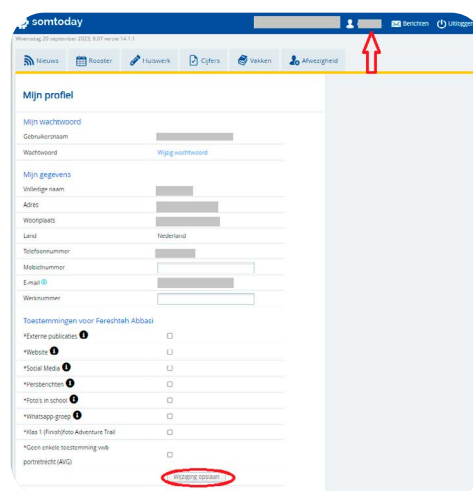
somtoday

Berichten Uitloggen

Woensdag 29 september 2023, 9:07 versie 14.1.1

Nieuws Rooster Huiswerk Cijfers Vakken Afwezigheid

Mijn profiel

Mijn wachtwoord

Gebruikersnaam

Wachtwoord Wijzig wachtwoord

Mijn gegevens

Volledige naam

Adres

Woonplaats

Land Nederland

Telefoonnummer

Mobielnummer

E-mail

Werknummer

Toestemmingen voor Fereshteh Abbasi

*Externe publicaties

*Website

*Social Media

*Persberichten

*Foto's in school

*Whatsapp-groep

*Klas 1 (Finish)foto Adventure Trail

*Geen enkele toestemming wvb portretrecht (AVG)

Wijziging opslaan